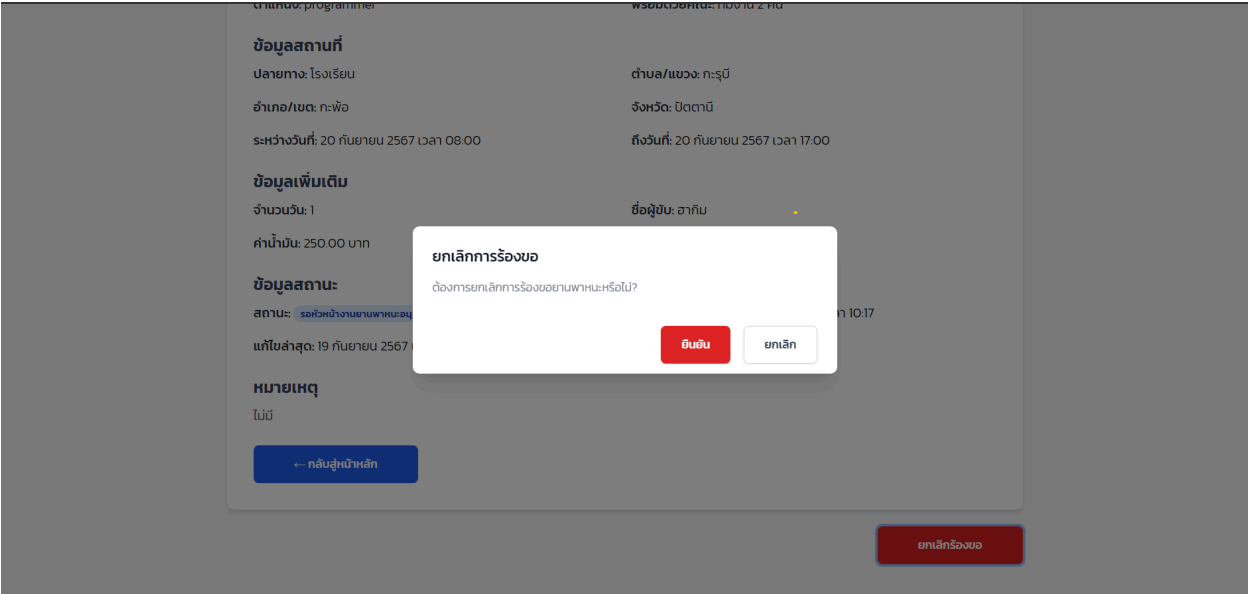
ตำแหน่ง: programmer
พร้อมด้วยคณะ: ทั้งงาน 2 คน

ข้อมูลสถานที่
ปลายทาง: โรงเรียน
ตำบล/แขวง: กะรุบี
อำเภอ/เขต: กะพ้อ
จังหวัด: ปัตตานี
ระหว่างวันที่: 20 กันยายน 2567 เวลา 08:00
ถึงวันที่: 20 กันยายน 2567 เวลา 17:00

ข้อมูลเพิ่มเติม
จำนวนวัน: 1
ชื่อผู้ขับ: ฮากิม
ค่าน้ำมัน: 250.00 บาท

ข้อมูลสถานะ
สถานะ: รอหัวหน้างานยานพาหนะอนุ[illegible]
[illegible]า 10:17
แก้ไขล่าสุด: 19 กันยายน 2567 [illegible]

หมายเหตุ
ไม่มี

← กลับสู่หน้าหลัก

ยกเลิกร้องขอ

ยกเลิกการร้องขอ
ต้องการยกเลิกการร้องขอยานพาหนะหรือไม่?
ยืนยัน
ยกเลิก